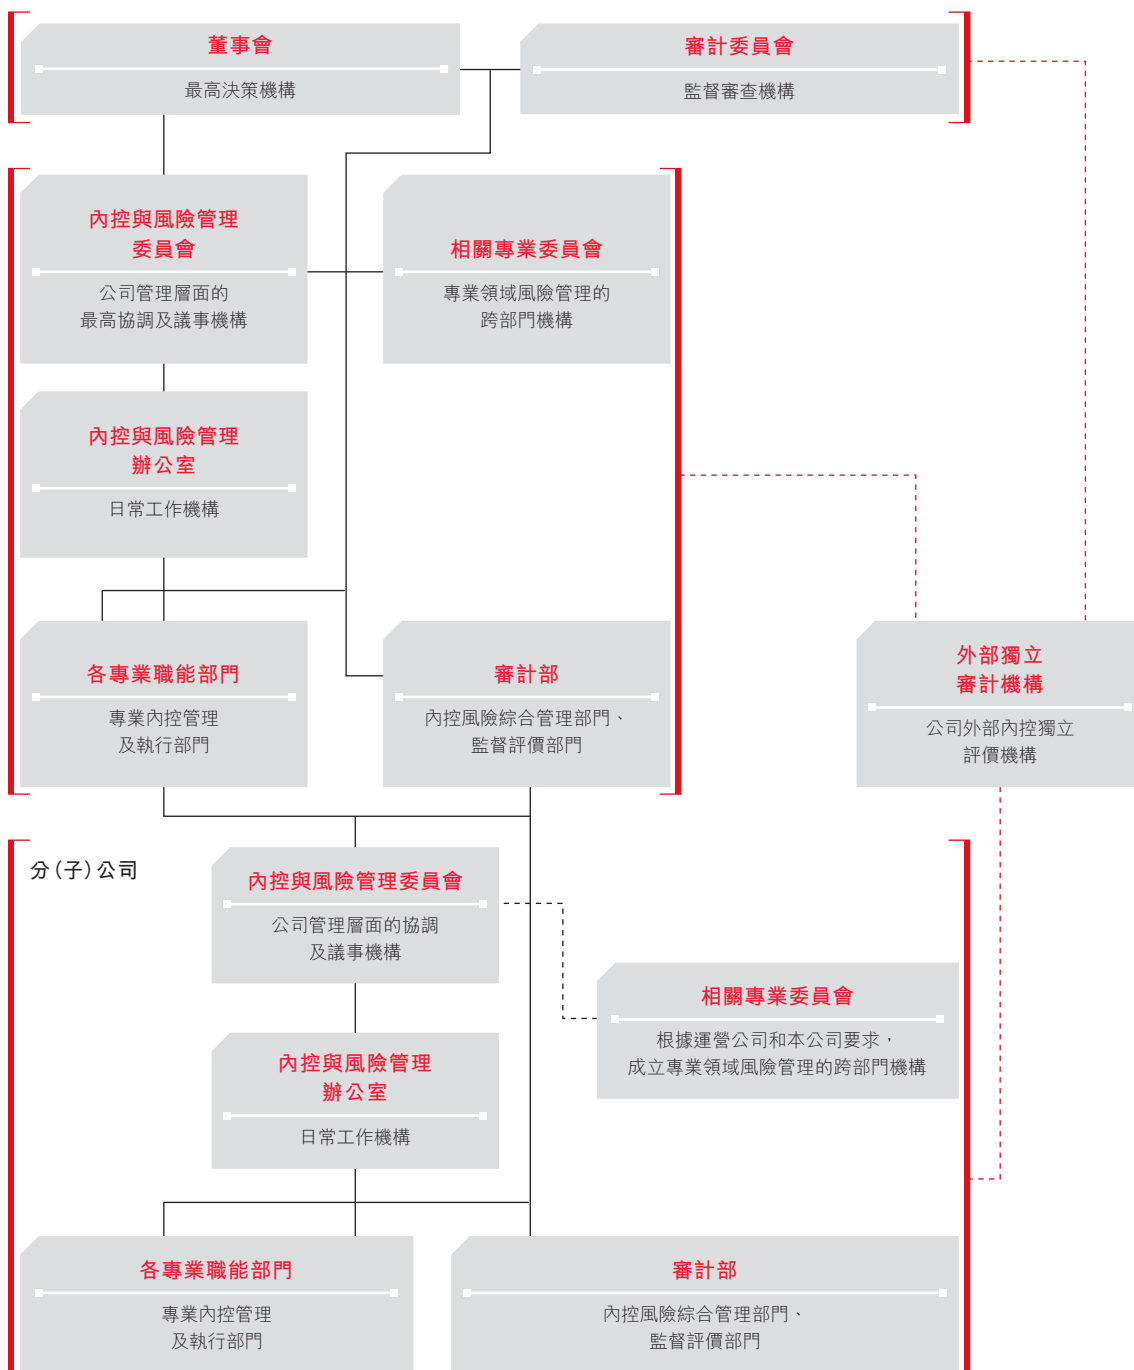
董事會

最高決策機構

審計委員會

監督審查機構

內控與風險管理委員會

公司管理層面的最高協調及議事機構

相關專業委員會

專業領域風險管理的跨部門機構

內控與風險管理辦公室

日常工作機構

各專業職能部門

專業內控管理及執行部門

審計部

內控風險綜合管理部門、監督評價部門

外部獨立審計機構

公司外部內控獨立評價機構

分（子）公司

內控與風險管理委員會

公司管理層面的協調及議事機構

相關專業委員會

根據運營公司和本公司要求，成立專業領域風險管理的跨部門機構

內控與風險管理辦公室

日常工作機構

各專業職能部門

專業內控管理及執行部門

審計部

內控風險綜合管理部門、監督評價部門